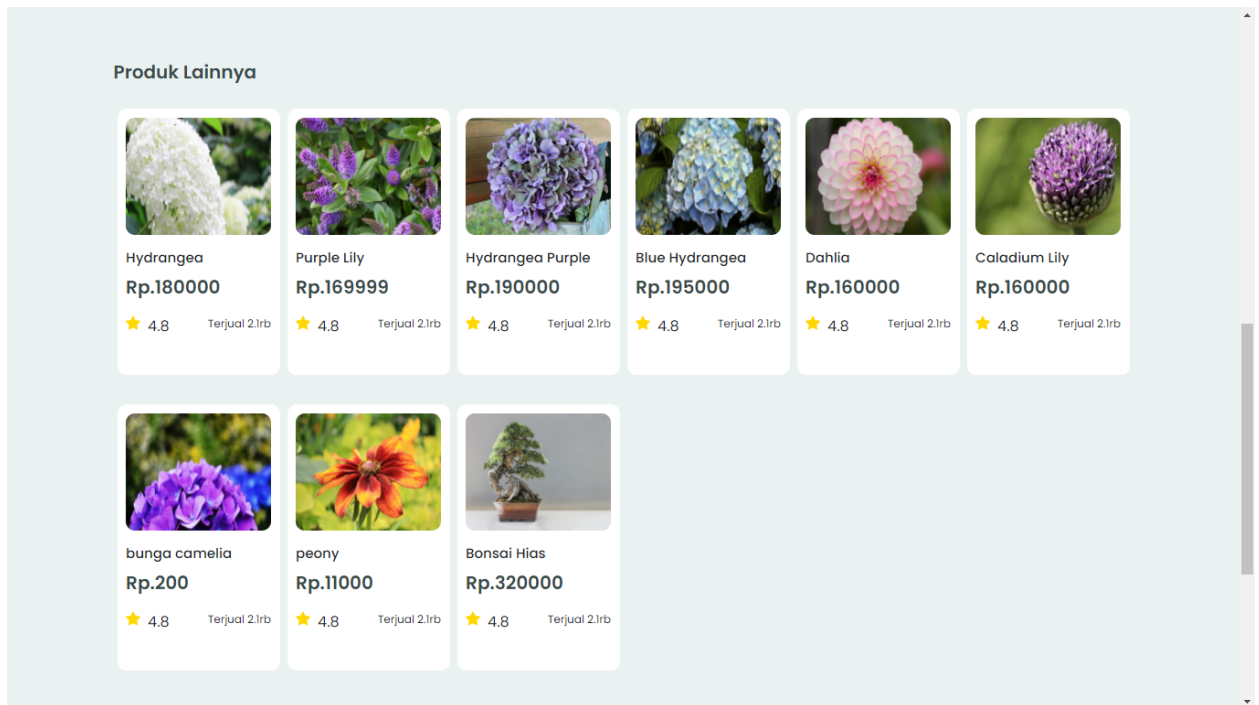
Produk Lainnya

Hydrangea
Rp.180000
4.8 Terjual 2.1rb

Purple Lily
Rp.169999
4.8 Terjual 2.1rb

Hydrangea Purple
Rp.190000
4.8 Terjual 2.1rb

Blue Hydrangea
Rp.195000
4.8 Terjual 2.1rb

Dahlia
Rp.160000
4.8 Terjual 2.1rb

Caladium Lily
Rp.160000
4.8 Terjual 2.1rb

bunga camelia
Rp.200
4.8 Terjual 2.1rb

peony
Rp.11000
4.8 Terjual 2.1rb

Bonsai Hias
Rp.320000
4.8 Terjual 2.1rb